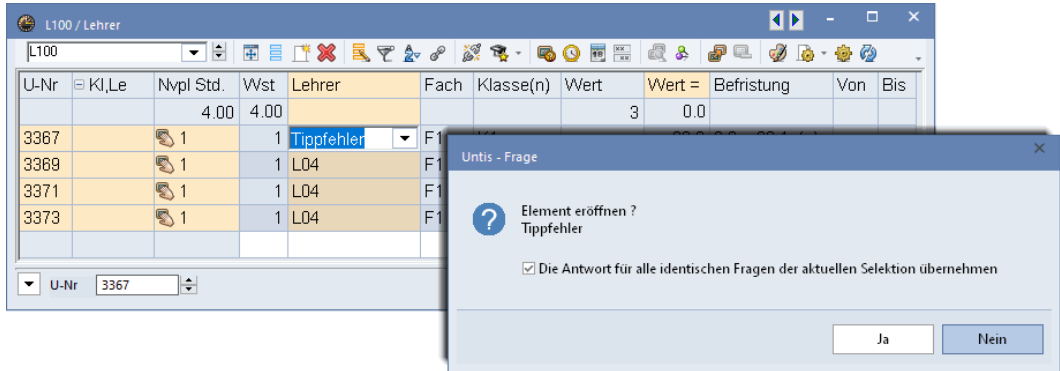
L100 / Lehrer

L100

| U-Nr | Kl,Le | Nvpl Std. | Wst | Lehrer | Fach | Klasse(n) | Wert | Wert = | Befristung | Von | Bis |
|---|---|---|---|---|---|---|---|---|---|---|---|
| | | 4.00 | 4.00 | | | | 3 | 0.0 | | | |
| 3367 | | 1 | 1 | Tippfehler | F1 | | | | | | |
| 3369 | | 1 | 1 | L04 | F1 | | | | | | |
| 3371 | | 1 | 1 | L04 | F1 | | | | | | |
| 3373 | | 1 | 1 | L04 | F1 | | | | | | |

U-Nr 3367

Untis - Frage

Element eröffnen ?
Tippfehler

Die Antwort für alle identischen Fragen der aktuellen Selektion übernehmen

Ja Nein